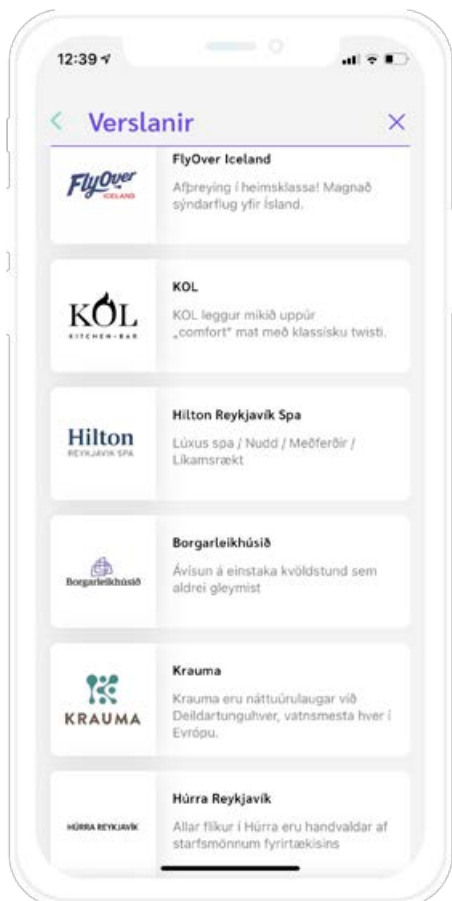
12:39

Verslanir

FlyOver ICELAND

FlyOver Iceland
Afþreying í heimsklassa! Magnað sýndarflug yfir Ísland.

KOL KITCHEN • BAR

KOL
KOL leggur mikið uppúr „comfort" mat með klassísku twisti.

Hilton REYKJAVIK SPA

Hilton Reykjavík Spa
Lúxus spa / Nudd / Meðferðir / Líkamsrækt

Borgarleikhúsið

Borgarleikhúsið
Ávísun á einstaka kvöldstund sem aldrei gleymist

KRAUMA

Krauma
Krauma eru náttúrulaugar við Deildartunguhver, vatnsmesta hver í Evrópu.

HÚRRA REYKJAVÍK

Húrra Reykjavík
Allar flíkur í Húrra eru handvaldar af starfsmönnum fyrirtækisins